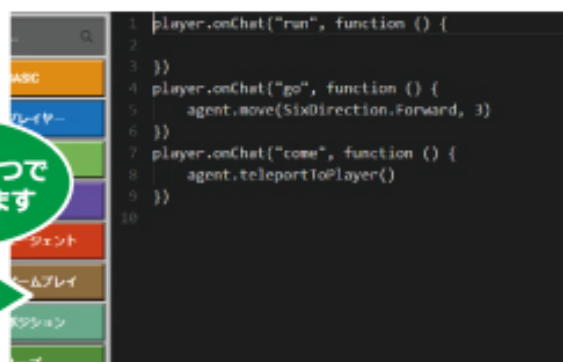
ASC
プレイヤー
つで
ます
ージェント
ームプレイ
ポジション
ープ

1 player.onChat("run", function () {
2
3 })
4 player.onChat("go", function () {
5 agent.move(SixDirection.Forward, 3)
6 })
7 player.onChat("come", function () {
8 agent.teleportToPlayer()
9 })
10